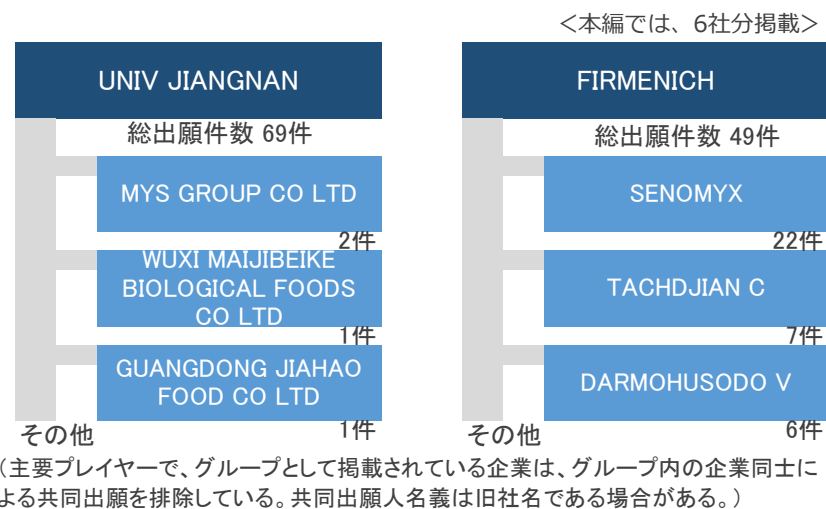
＜本編では、6社分掲載＞

UNIV JIANGNAN

総出願件数 69件

MYS GROUP CO LTD

2件

WUXI MAIJIBEIKE BIOLOGICAL FOODS CO LTD

1件

GUANGDONG JIAHAO FOOD CO LTD

1件

その他

FIRMENICH

総出願件数 49件

SENOMYX

22件

TACHDJIAN C

7件

DARMOHUSODO V

6件

その他

（主要プレイヤーで、グループとして掲載されている企業は、グループ内の企業同士による共同出願を排除している。共同出願人名義は旧社名である場合がある。）